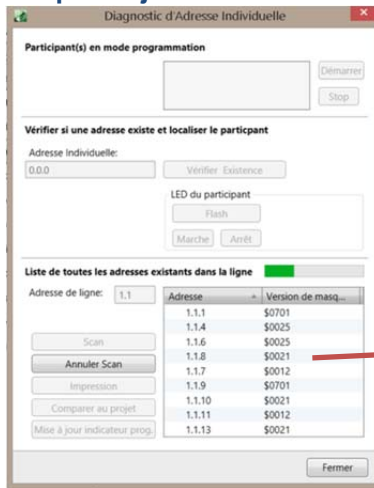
Diagnostic d'Adresse Individuelle

Participant(s) en mode programmation

Démarrer

Stop

Vérifier si une adresse existe et localiser le particpant

Adresse Individuelle:

0.0.0

Vérifier Existence

LED du participant

Flash

Marche

Arrêt

Liste de toutes les adresses existants dans la ligne

Adresse de ligne: 1.1

| Adresse | Version de masq... |
|---|---|
| 1.1.1 | \$0701 |
| 1.1.4 | \$0025 |
| 1.1.6 | \$0025 |
| 1.1.8 | \$0021 |
| 1.1.7 | \$0012 |
| 1.1.9 | \$0701 |
| 1.1.10 | \$0021 |
| 1.1.11 | \$0012 |
| 1.1.13 | \$0021 |

Scan

Annuler Scan

Impression

Comparer au projet

Mise à jour indicateur prog.

Fermer